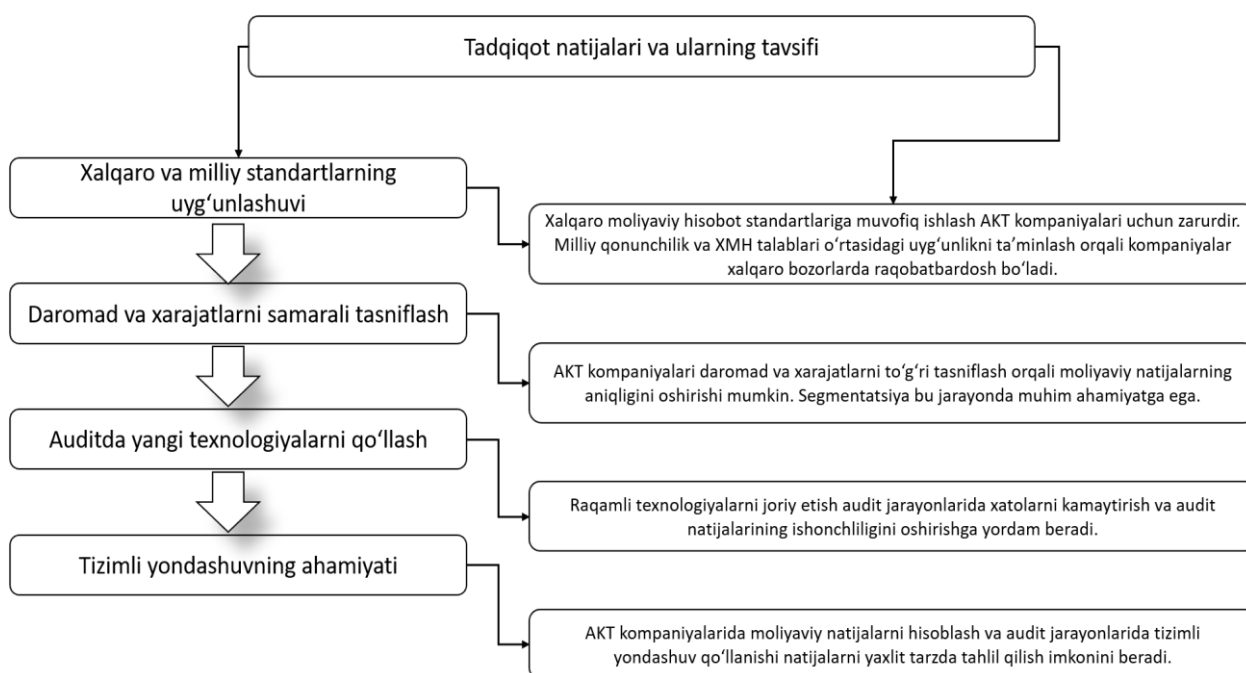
Tadqiqot natijalari va ularning tavsifi

Xalqaro va milliy standartlarning uyg‘unlashuvi

Xalqaro moliyaviy hisobot standartlariga muvofiq ishlash AKT kompaniyalari uchun zarurdir. Milliy qonunchilik va XMH talablari o‘rtasidagi uyg‘unlikni ta’minlash orqali kompaniyalar xalqaro bozorlarda raqobatbardosh bo‘ladi.

Daromad va xarajatlarni samarali tasniflash

AKT kompaniyalari daromad va xarajatlarni to‘g‘ri tasniflash orqali moliyaviy natijalarning aniqligini oshirishi mumkin. Segmentatsiya bu jarayonda muhim ahamiyatga ega.

Auditda yangi texnologiyalarni qo‘llash

Raqamli texnologiyalarni joriy etish audit jarayonlarida xatolarni kamaytirish va audit natijalarining ishonchliligini oshirishga yordam beradi.

Tizimli yondashuvning ahamiyati

AKT kompaniyalarida moliyaviy natijalarni hisoblash va audit jarayonlarida tizimli yondashuv qo‘llanishi natijalarni yaxlit tarzda tahlil qilish imkonini beradi.